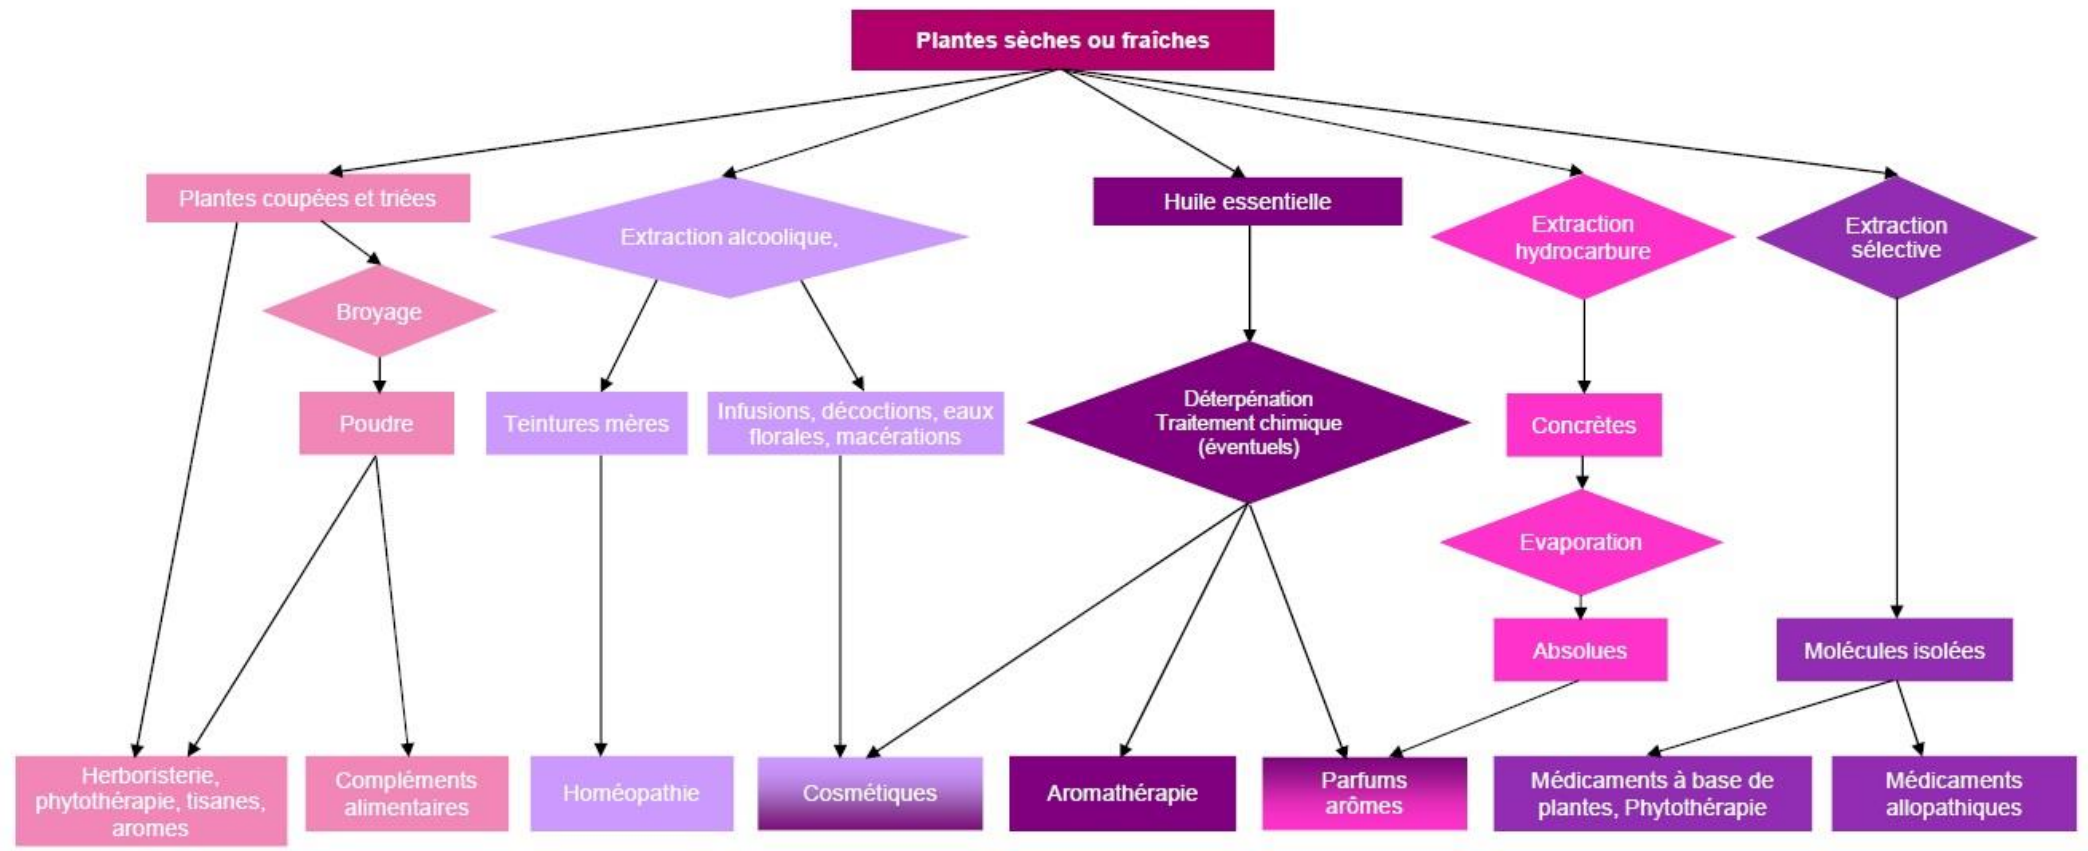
Plantes sèches ou fraîches

Plantes coupées et triées

Extraction alcoolique,

Huile essentielle

Extraction hydrocarbure

Extraction sélective

Broyage

Poudre

Teintures mères

Infusions, décoctions, eaux florales, macérations

Déterpénation Traitement chimique (éventuels)

Concrètes

Evaporation

Absolues

Molécules isolées

Herboristerie, phytothérapie, tisanes, aromes

Compléments alimentaires

Homéopathie

Cosmétiques

Aromathérapie

Parfums arômes

Médicaments à base de plantes, Phytothérapie

Médicaments allopathiques